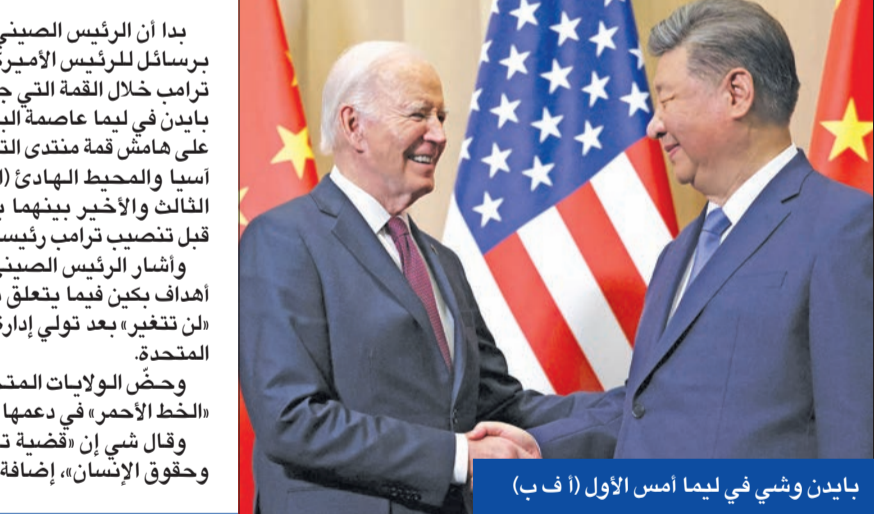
بدا أن الرئيس الصيني
برسائل للرئيس الأمير
ترامب خلال القمة التي ج
بايدن في ليما عاصمة الب
على هامش قمة منتدى الت
آسيا والمحيط الهادئ (
الثالث والأخير بينهما ب
قبل تنصيب ترامب رئيس
وأشار الرئيس الصين
أهداف بكين فيما يتعلق
«لن تتغير» بعد تولي إدار
المتحدة.
وحضّ الولايات المت
«الخط الأحمر» في دعمها
وقال شي إن «قضية ت
وحقوق الإنسان»، إضافة

بايدن وشي في ليما أمس الأول (أ ف ب)